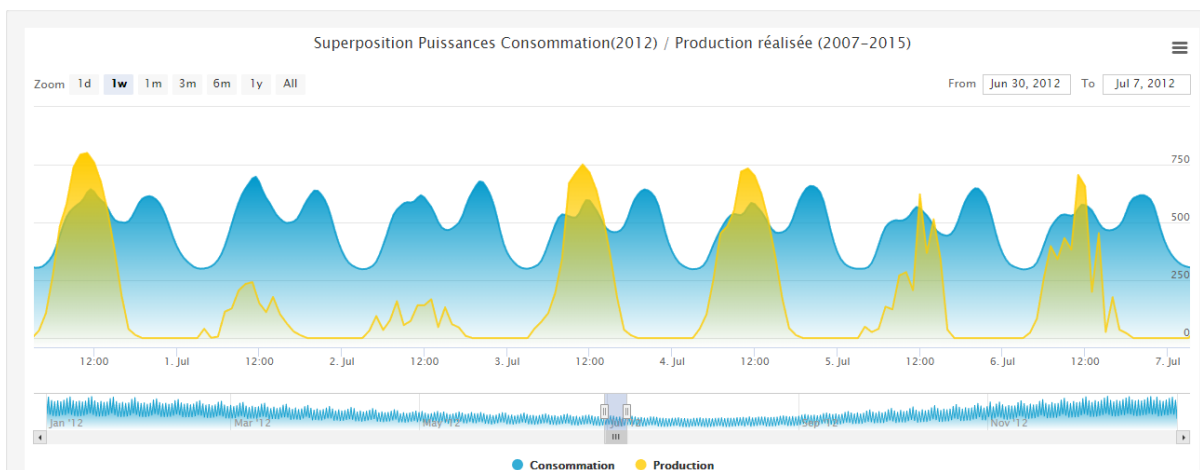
Superposition Puissances Consommation(2012) / Production réalisée (2007-2015)

Zoom 1d 1w 1m 3m 6m 1y All

From Jun 30, 2012 To Jul 7, 2012

750
500
250
0

12:00 1. Jul 12:00 2. Jul 12:00 3. Jul 12:00 4. Jul 12:00 5. Jul 12:00 6. Jul 12:00 7. Jul

Jan '12 Mar '12 May '12 Jul '12 Sep '12 Nov '12

Consommation Production